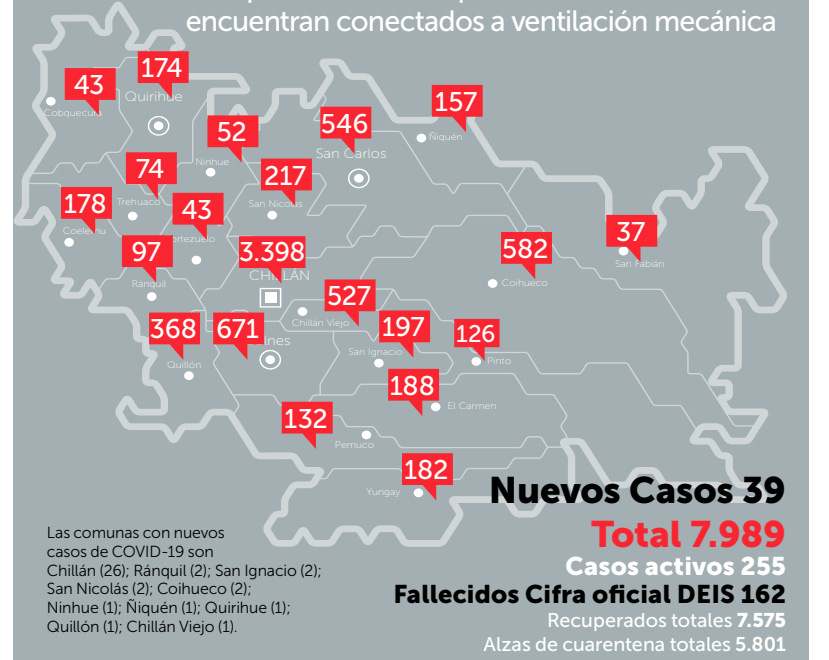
encuentran conectados a ventilación mecánica

43
Cobquecura
174
Quirihue
52
Ninhue
546
San Carlos
157
Ñiquén
74
Trehuaco
217
San Nicolás
178
Coelemu
43
Portezuelo
97
Ránquil
3.398
CHILLÁN
582
Coihueco
37
San Fabián
527
Chillán Viejo
368
Quillón
671
Bulnes
197
San Ignacio
126
Pinto
188
El Carmen
132
Pemuco
182
Yungay

Nuevos Casos 39
Total 7.989
Casos activos 255
Fallecidos Cifra oficial DEIS 162
Recuperados totales 7.575
Alzas de cuarentena totales 5.801

Las comunas con nuevos casos de COVID-19 son Chillán (26); Ránquil (2); San Ignacio (2); San Nicolás (2); Coihueco (2); Ninhue (1); Ñiquén (1); Quirihue (1); Quillón (1); Chillán Viejo (1).